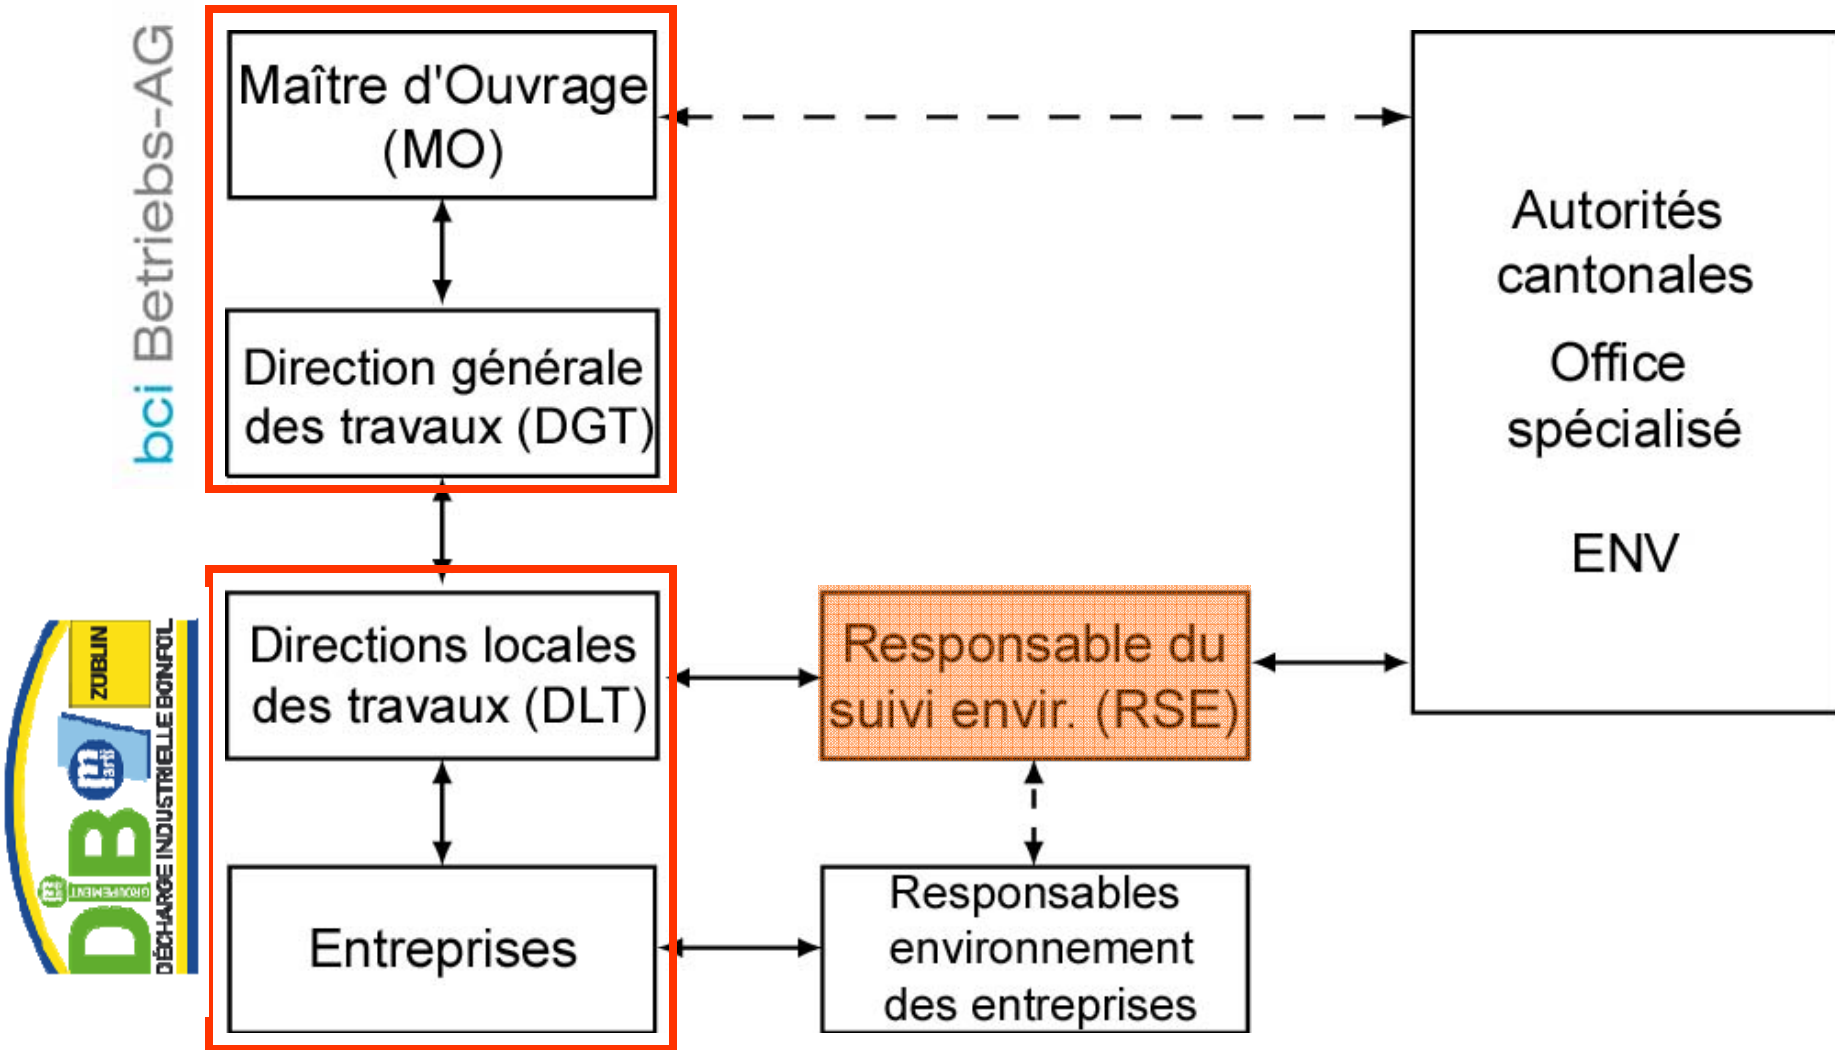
bci Betriebs-AG

Maître d'Ouvrage (MO)

Direction générale des travaux (DGT)

Autorités cantonales

Office spécialisé

ENV

ZÜBLIN

DIB

DÉCHARGE INDUSTRIELLE BONFOL

GROUPEMENT

Directions locales des travaux (DLT)

Responsable du suivi envir. (RSE)

Entreprises

Responsables environnement des entreprises